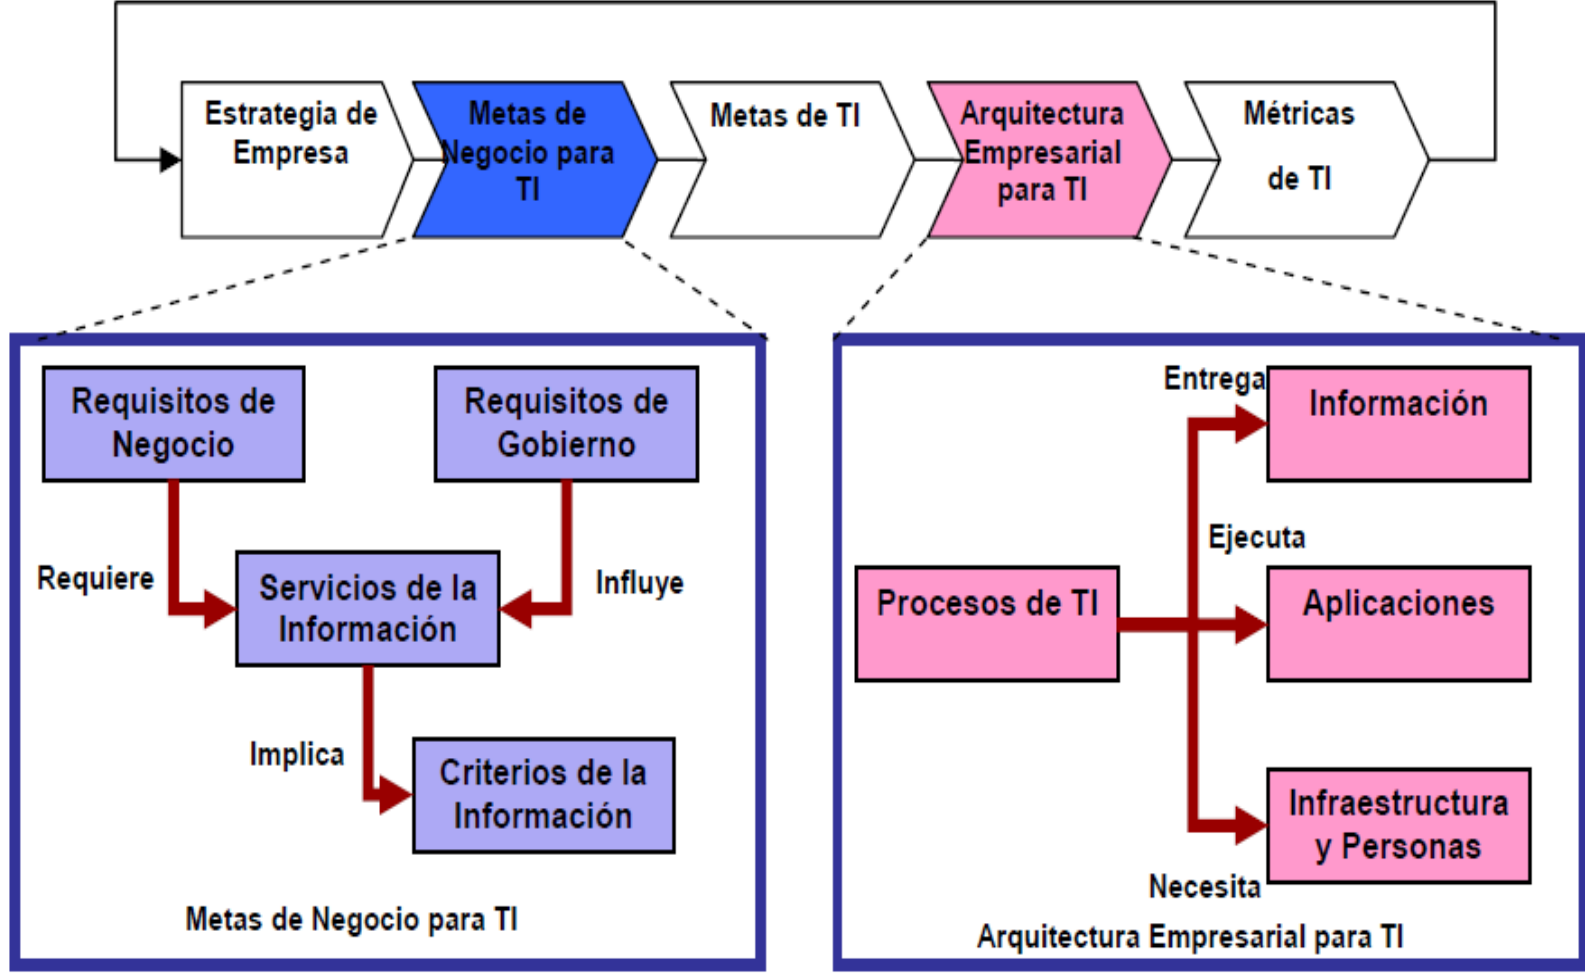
Estrategia de Empresa

Metas de Negocio para TI

Metas de TI

Arquitectura Empresarial para TI

Métricas de TI

Requisitos de Negocio

Requisitos de Gobierno

Requiere

Influye

Servicios de la Información

Implica

Criterios de la Información

Metas de Negocio para TI

Entrega

Información

Ejecuta

Procesos de TI

Aplicaciones

Infraestructura y Personas

Necesita

Arquitectura Empresarial para TI